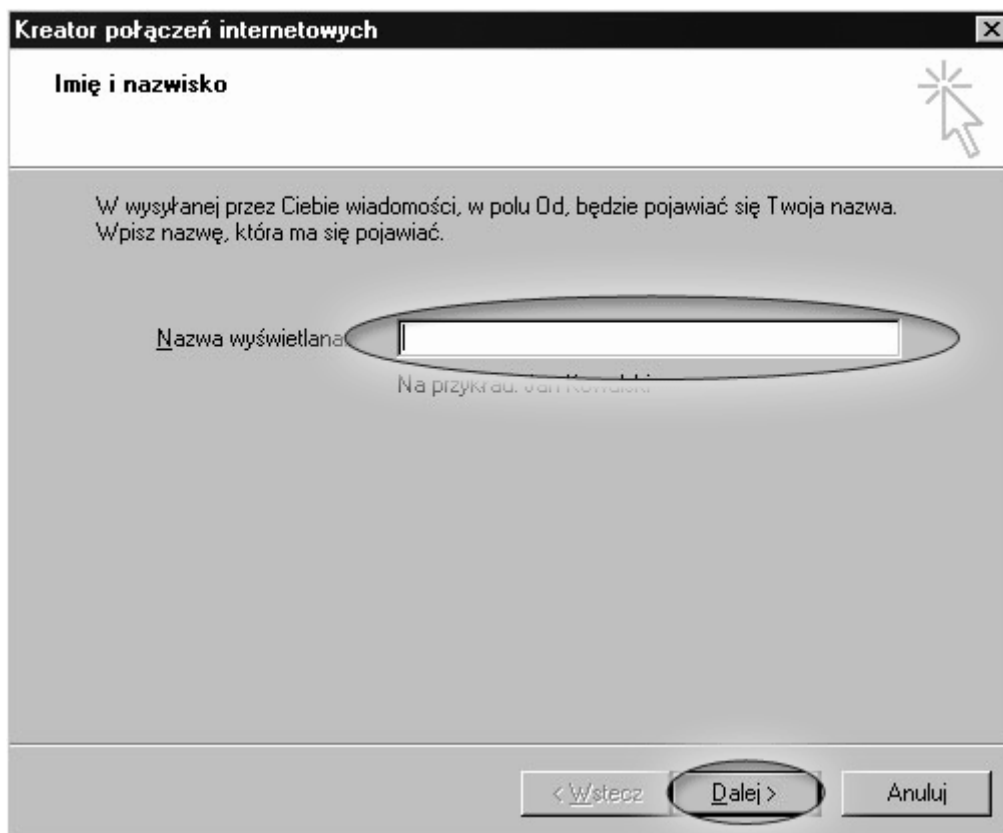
Kreator połączeń internetowych

Imię i nazwisko

W wysyłanej przez Ciebie wiadomości, w polu Od, będzie pojawiać się Twoja nazwa. Wpisz nazwę, która ma się pojawiać.

Nazwa wyświetlana

Na przykład: Jan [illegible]

< Wstecz
Dalej >
Anuluj